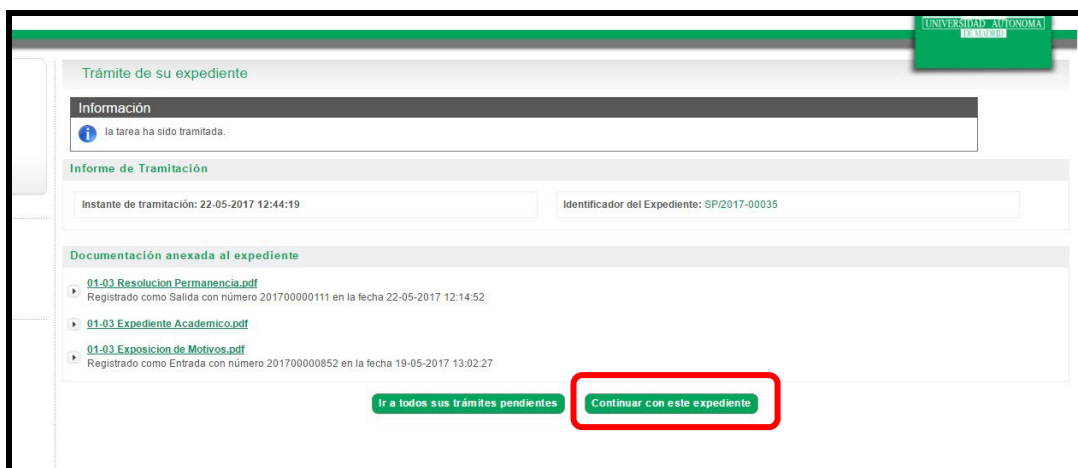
UNIVERSIDAD AUTONOMA DE MADRID

Trámite de su expediente

Información

la tarea ha sido tramitada.

Informe de Tramitación

Instante de tramitación: 22-05-2017 12:44:19

Identificador del Expediente: SP/2017-00035

Documentación anexada al expediente

01-03 Resolucion Permanencia.pdf
Registrado como Salida con número 201700000111 en la fecha 22-05-2017 12:14:52

01-03 Expediente Academico.pdf

01-03 Exposicion de Motivos.pdf
Registrado como Entrada con número 201700000852 en la fecha 19-05-2017 13:02:27

Ir a todos sus trámites pendientes

Continuar con este expediente